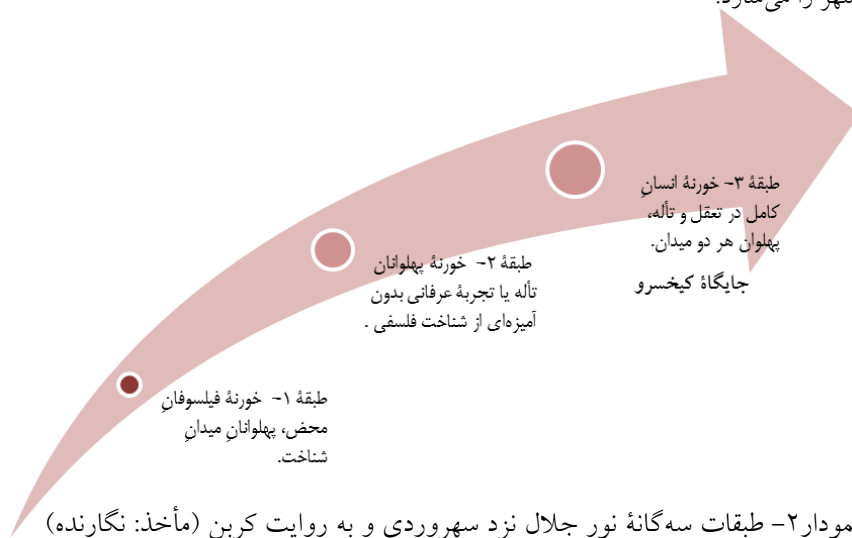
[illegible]

طبقهٔ ۳- خورنهٔ انسانِ کامل در تعقل و تألّه، پهلوان هر دو میدان.

جایگاهٔ کیخسرو

طبقهٔ ۲- خورنهٔ پهلوانان تألّه یا تجربهٔ عرفانی بدون آمیزه‌ای از شناخت فلسفی .

طبقهٔ ۱- خورنهٔ فیلسوفانِ محض، پهلوانانِ میدانِ شناخت.

نمودار۲- طبقات سه‌گانهٔ نور جلال نزد سهروردی و به روایت کربن (مأخذ: نگارنده)